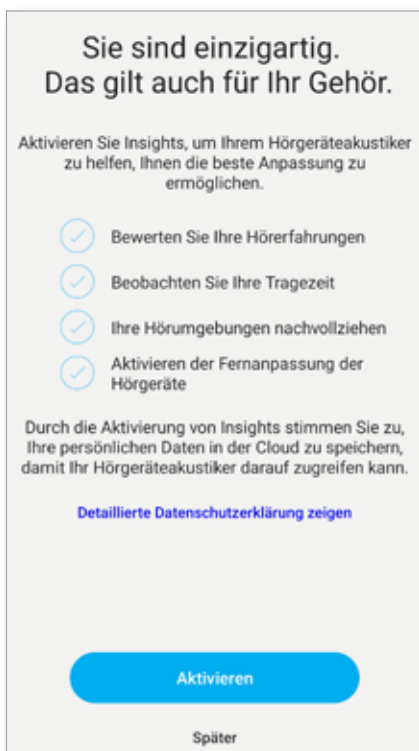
Sie sind einzigartig.
Das gilt auch für Ihr Gehör.

Aktivieren Sie Insights, um Ihrem Hörgeräteakustiker zu helfen, Ihnen die beste Anpassung zu ermöglichen.

Bewerten Sie Ihre Hörerfahrungen

Beobachten Sie Ihre Tragezeit

Ihre Hörumgebungen nachvollziehen

Aktivieren der Fernanpassung der Hörgeräte

Durch die Aktivierung von Insights stimmen Sie zu, Ihre persönlichen Daten in der Cloud zu speichern, damit Ihr Hörgeräteakustiker darauf zugreifen kann.

Detaillierte Datenschutzerklärung zeigen

Aktivieren

Später